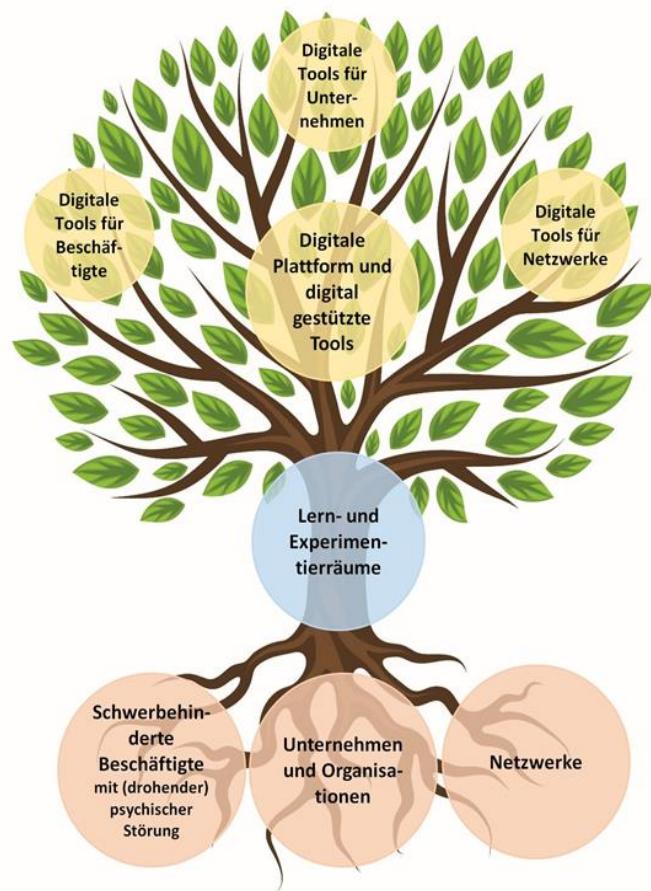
Digitale Tools für Unternehmen

Digitale Tools für Beschäftigte

Digitale Plattform und digital gestützte Tools

Digitale Tools für Netzwerke

Lern- und Experimentierräume

Schwerbehinderte Beschäftigte mit (drohender) psychischer Störung

Unternehmen und Organisationen

Netzwerke